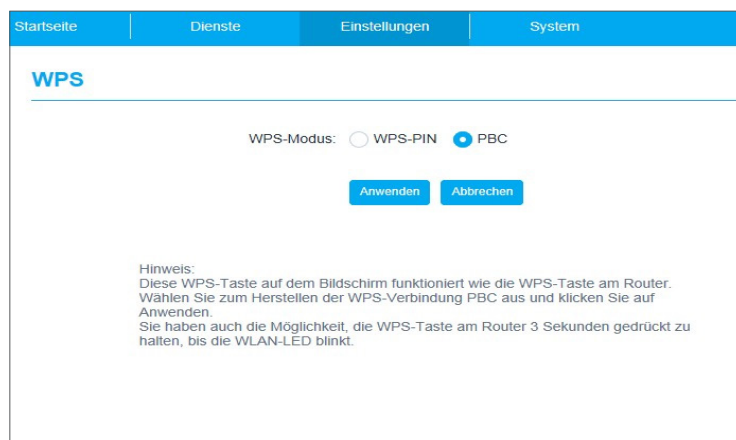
Startseite Dienste Einstellungen System

WPS

WPS-Modus: WPS-PIN PBC

Anwenden Abbrechen

Hinweis:
Diese WPS-Taste auf dem Bildschirm funktioniert wie die WPS-Taste am Router.
Wählen Sie zum Herstellen der WPS-Verbindung PBC aus und klicken Sie auf Anwenden.
Sie haben auch die Möglichkeit, die WPS-Taste am Router 3 Sekunden gedrückt zu halten, bis die WLAN-LED blinkt.